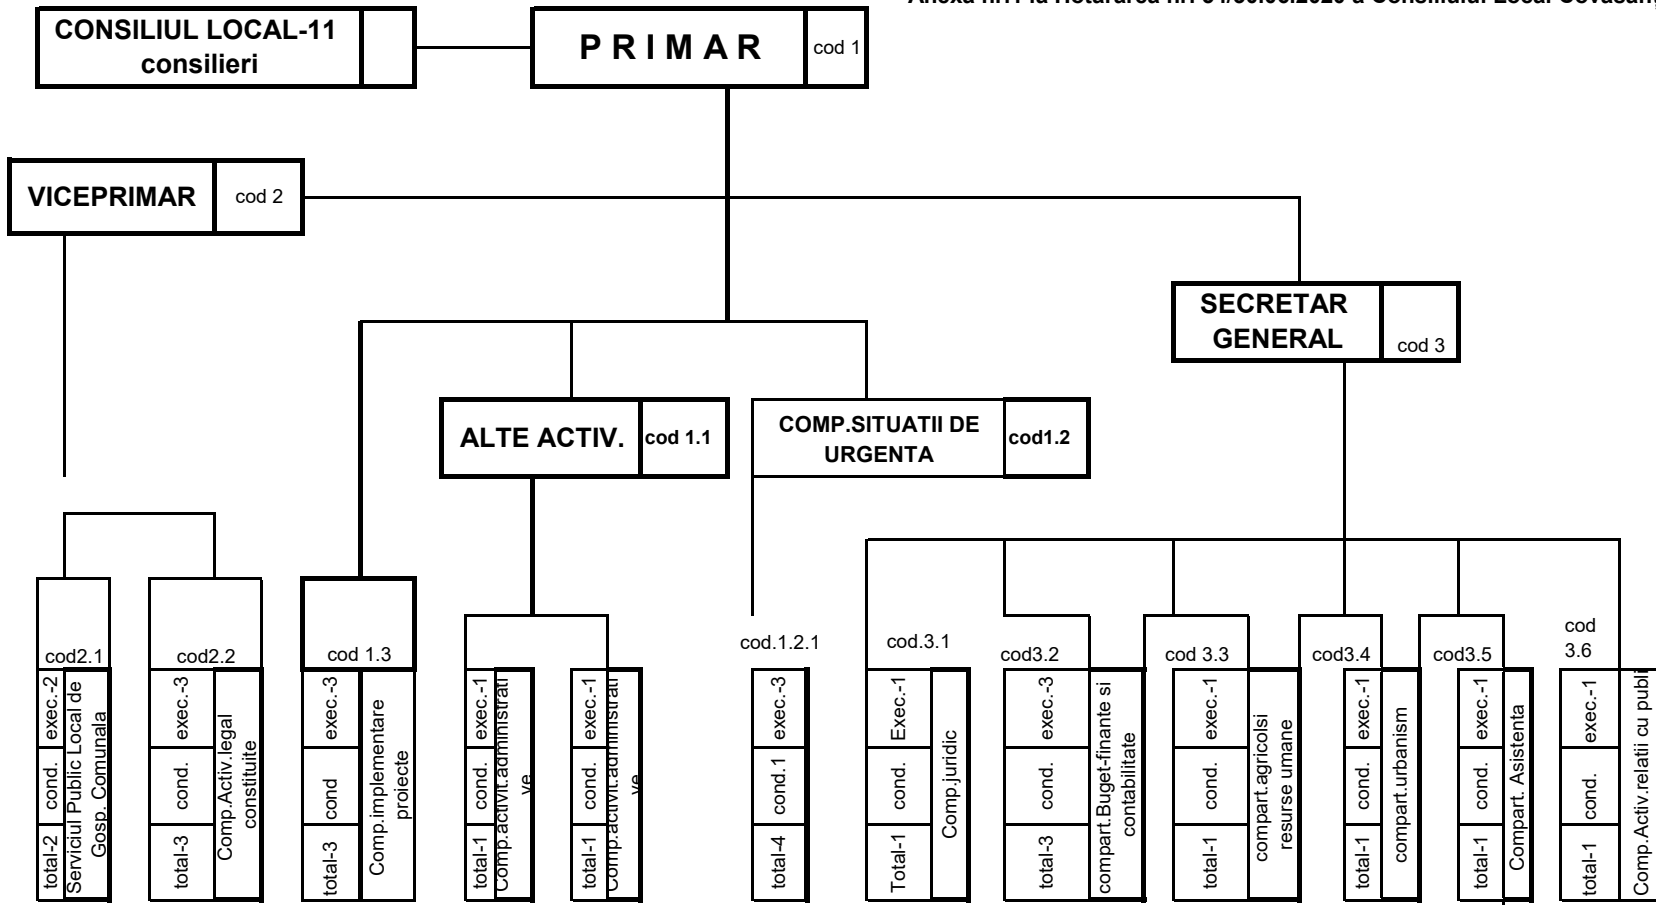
Anexa nr.1 la Hotararea nr. 34/30.06.2023 a Consiliului Local Covasant

CONSILIUL LOCAL-11 consilieri

P R I M A R cod 1

VICEPRIMAR cod 2

SECRETAR GENERAL cod 3

ALTE ACTIV. cod 1.1

COMP.SITUATII DE URGENTA cod1.2

cod2.1
total-2 cond. exec.-2
Serviciul Public Local de Gosp. Comunala

cod2.2
total-3 cond. exec.-3
Comp.Activ.legal constituite

cod 1.3
total-3 cond exec.-3
Comp.implementare proiecte

total-1 cond. exec.-1
Comp.activit.administrative

total-1 cond. exec.-1
Comp.activit.administrative

cod.1.2.1
total-4 cond.1 exec.-3

cod.3.1
Total-1 cond. Exec.-1
Comp.juridic

cod3.2
total-3 cond. exec.-3
compart.Buget-finante si contabilitate

cod 3.3
total-1 cond. exec.-1
compart.agricolsi resurse umane

cod3.4
total-1 cond. exec.-1
compart.urbanism

cod3.5
total-1 cond. exec.-1
Compart. Asistenta

cod 3.6
total-1 cond. exec.-1
Comp.Activ.relatii cu publi